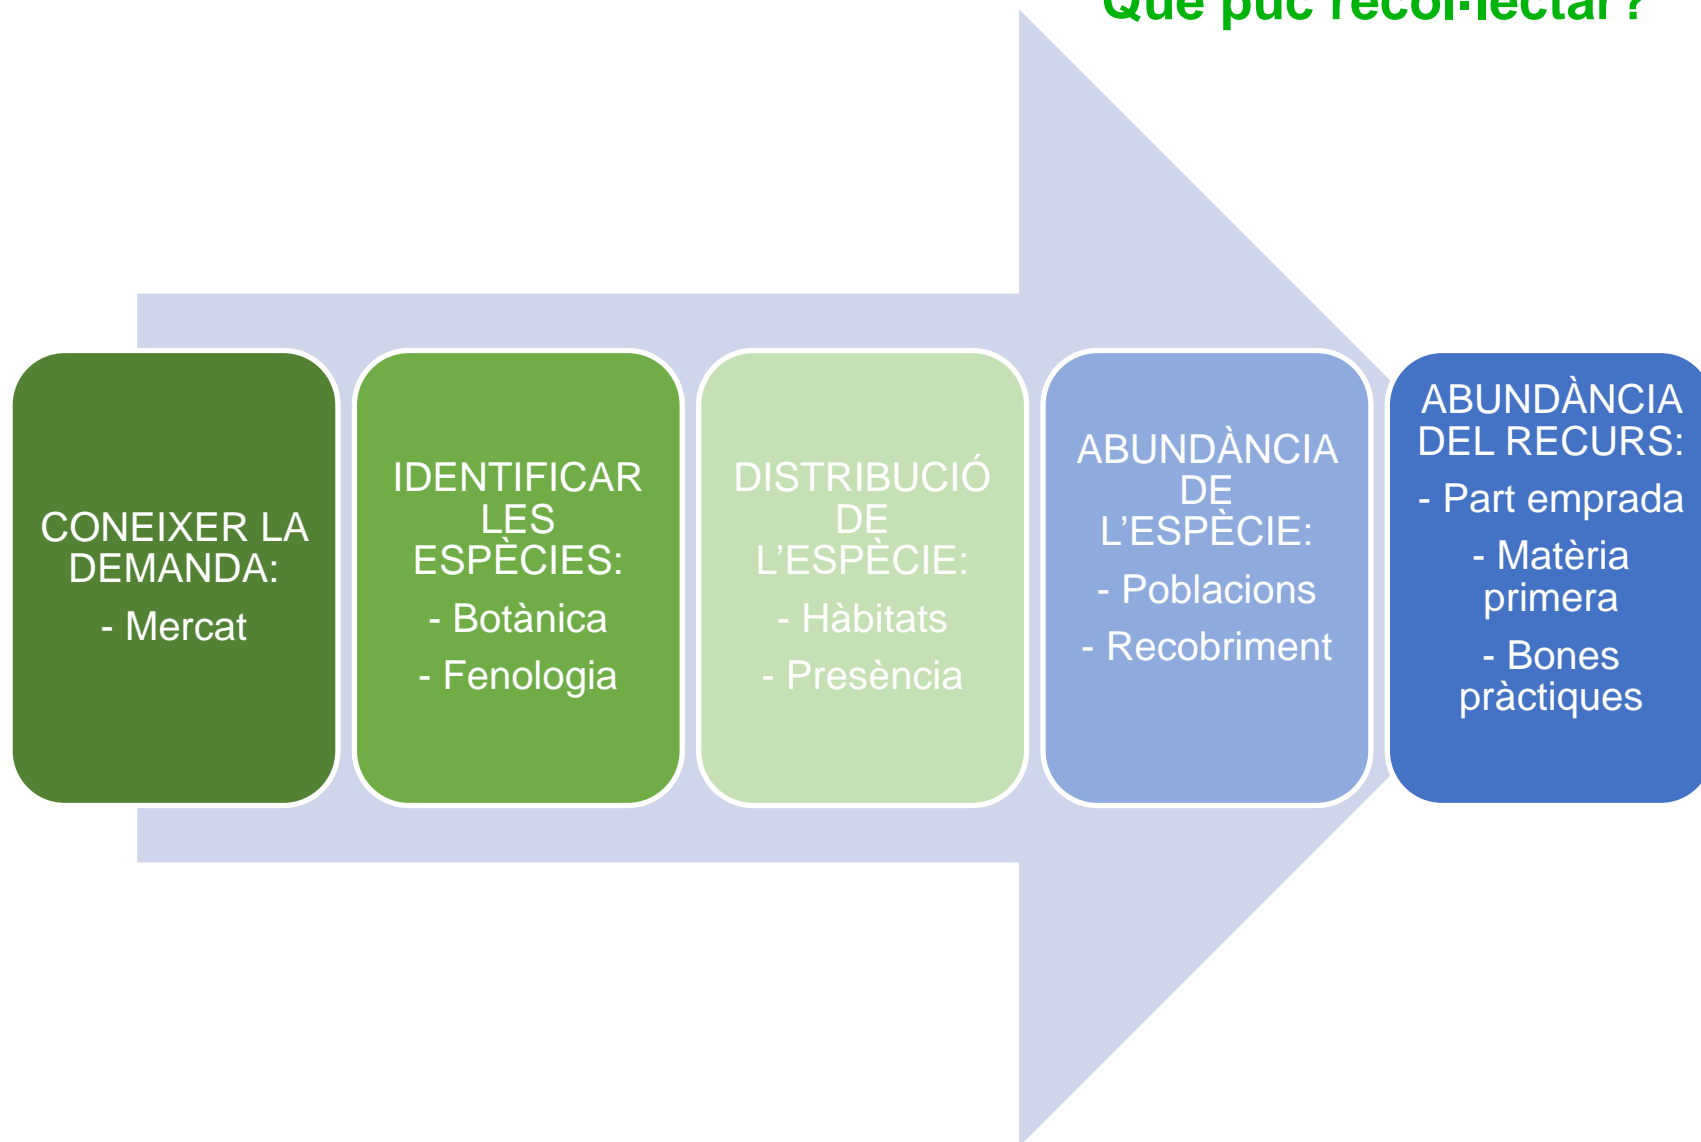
Què puc recol·lectar?

CONEIXER LA DEMANDA:
- Mercat

IDENTIFICAR LES ESPÈCIES:
- Botànica
- Fenologia

DISTRIBUCIÓ DE L'ESPÈCIE:
- Hàbitats
- Presència

ABUNDÀNCIA DE L'ESPÈCIE:
- Poblacions
- Recobriment

ABUNDÀNCIA DEL RECURS:
- Part emprada
- Matèria primera
- Bones pràctiques